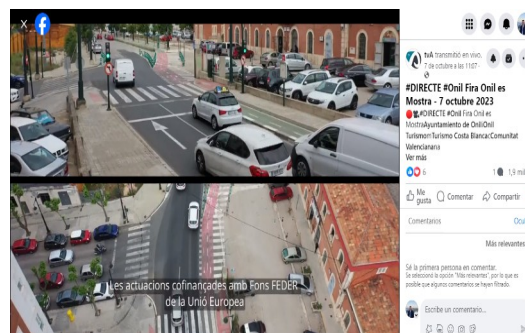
X

Les actuacions cofinançades amb Fons FEDER de la Unió Europea

tvA transmitió en vivo.
7 de octubre a las 11:07 ·

#DIRECTE #Onil Fira Onil es Mostra - 7 octubre 2023
#DIRECTE #Onil Fira Onil es MostraAyuntamiento de OnilOnil TurismoTurismo Costa BlancaComunitat Valenciana
Ver más

6
1 1,9 mil

Me gusta
Comentar
Compartir

Comentarios
Más relevantes

Sé la primera persona en comentar.
Se seleccionó la opción "Más relevantes", por lo que es posible que algunos comentarios se hayan filtrado.

Escribe un comentario...